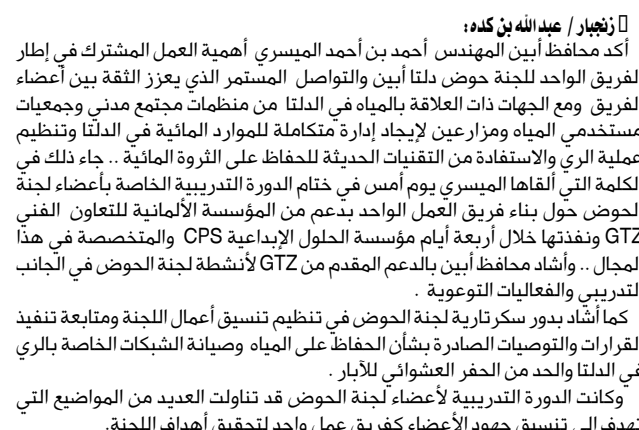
▯ زنجبار / عبدالله بن كده:
أكد محافظ أبين المهندس أحمد بن أحمد الميسري أهمية العمل المشترك في إطار الفريق الواحد للجنة حوض دلتا أبين والتواصل المستمر الذي يعزز الثقة بين أعضاء الفريق ومع الجهات ذات العلاقة بالمياه في الدلتا من منظمات مجتمع مدني وجمعيات مستخدمي المياه ومزارعين لإيجاد إدارة متكاملة للموارد المائية في الدلتا وتنظيم عملية الري والاستفادة من التقنيات الحديثة للحفاظ على الثروة المائية .. جاء ذلك في الكلمة التي ألقاها الميسري يوم أمس في ختام الدورة التدريبية الخاصة بأعضاء لجنة الحوض حول بناء فريق العمل الواحد بدعم من المؤسسة الألمانية للتعاون الفني GTZ ونفذتها خلال أربعة أيام مؤسسة الحلول الإبداعية CPS والمتخصصة في هذا المجال .. وأشاد محافظ أبين بالدعم المقدم من GTZ لأنشطة لجنة الحوض في الجانب التدريبي والفعاليات التوعوية .

كما أشاد بدور سكرتارية لجنة الحوض في تنظيم تنسيق أعمال اللجنة ومتابعة تنفيذ القرارات والتوصيات الصادرة بشأن الحفاظ على المياه وصيانة الشبكات الخاصة بالري في الدلتا والحد من الحفر العشوائي للآبار .

وكانت الدورة التدريبية لأعضاء لجنة الحوض قد تناولت العديد من المواضيع التي تهدف إلى تنسيق جهود الأعضاء كفريق عمل واحد لتحقيق أهداف اللجنة.